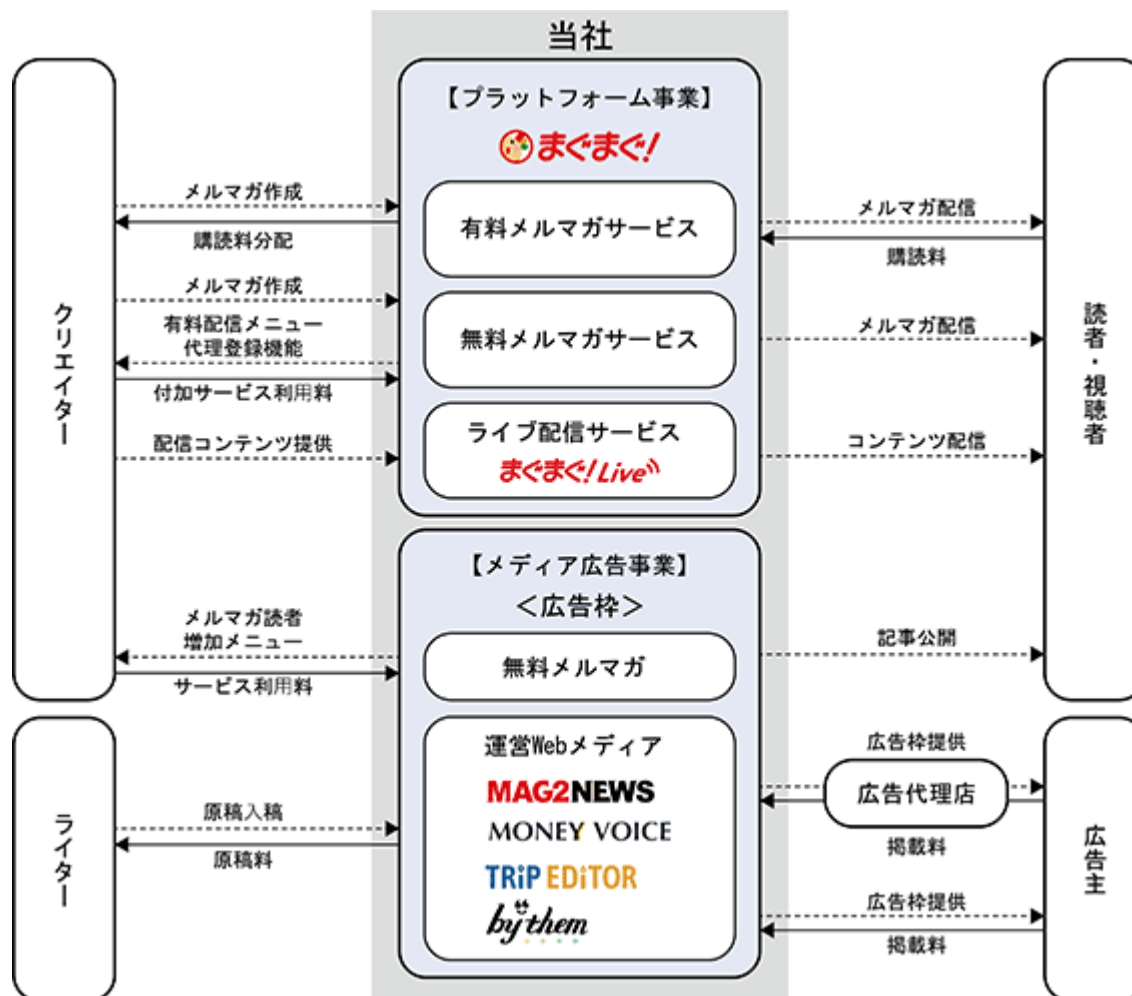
当社

クリエイター

【プラットフォーム事業】
まぐまぐ!

メルマガ作成
購読料分配
有料メルマガサービス
メルマガ配信
購読料

メルマガ作成
有料配信メニュー
代理登録機能
付加サービス利用料
無料メルマガサービス
メルマガ配信

配信コンテンツ提供
ライブ配信サービス
まぐまぐ!Live
コンテンツ配信

読者・視聴者

【メディア広告事業】
<広告枠>

メルマガ読者
増加メニュー
サービス利用料
無料メルマガ
記事公開

ライター

運営Webメディア
MAG2NEWS
MONEY VOICE
TRiP EDiTOR
by them

原稿入稿
原稿料

広告枠提供
広告代理店
掲載料
広告枠提供
掲載料

広告主